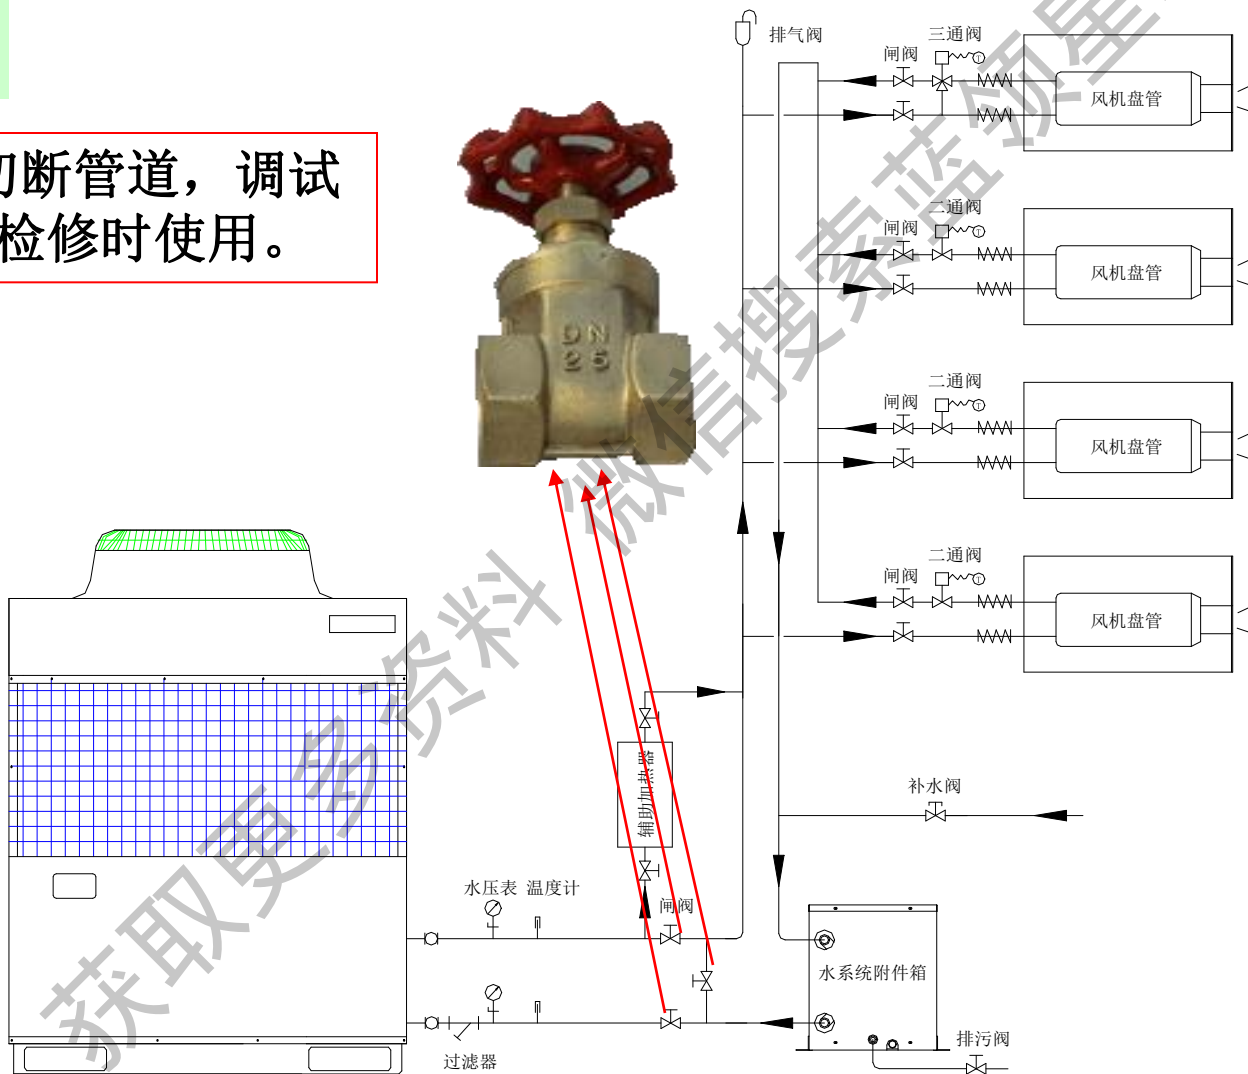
切断管道，调试检修时使用。

DN 25

排气阀
三通阀
闸阀
风机盘管
二通阀
闸阀
风机盘管
二通阀
闸阀
风机盘管
二通阀
闸阀
风机盘管

辅助加热器
补水阀
水压表 温度计
闸阀
水系统附件箱
过滤器
排污阀

获取更多资料 微信搜索蓝领星